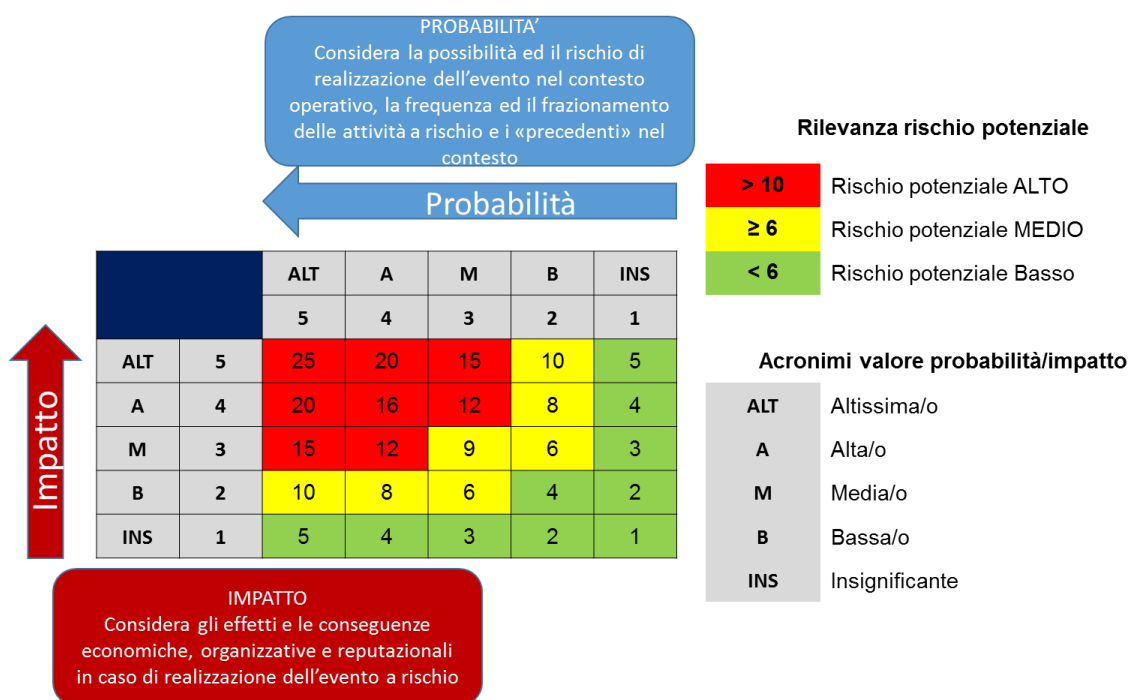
PROBABILITA'
Considera la possibilità ed il rischio di realizzazione dell'evento nel contesto operativo, la frequenza ed il frazionamento delle attività a rischio e i «precedenti» nel contesto

Probabilità

Rilevanza rischio potenziale

| | |
|---|---|
| > 10 | Rischio potenziale ALTO |
| ≥ 6 | Rischio potenziale MEDIO |
| < 6 | Rischio potenziale Basso |

Impatto

| | | ALT | A | M | B | INS |
|---|---|---|---|---|---|---|
| | | 5 | 4 | 3 | 2 | 1 |
| ALT | 5 | 25 | 20 | 15 | 10 | 5 |
| A | 4 | 20 | 16 | 12 | 8 | 4 |
| M | 3 | 15 | 12 | 9 | 6 | 3 |
| B | 2 | 10 | 8 | 6 | 4 | 2 |
| INS | 1 | 5 | 4 | 3 | 2 | 1 |

Acronimi valore probabilità/impatto

| | |
|---|---|
| ALT | Altissima/o |
| A | Alta/o |
| M | Media/o |
| B | Bassa/o |
| INS | Insignificante |

IMPATTO
Considera gli effetti e le conseguenze economiche, organizzative e reputazionali in caso di realizzazione dell'evento a rischio